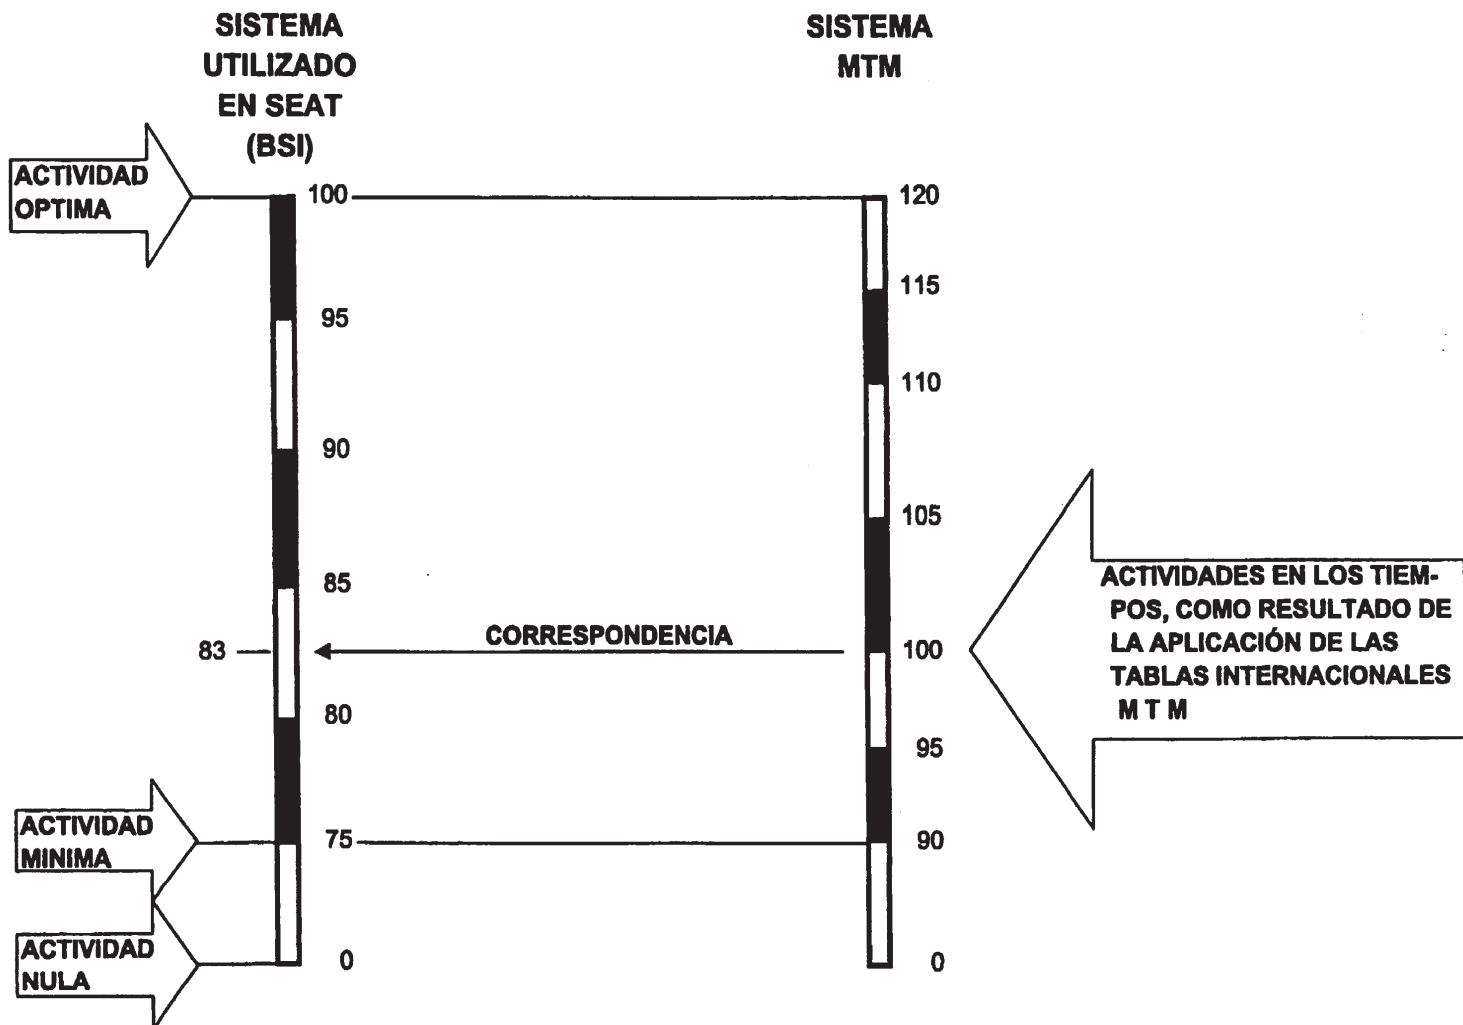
SISTEMA UTILIZADO EN SEAT (BSI)

SISTEMA MTM

ACTIVIDAD OPTIMA

100

95

90

85

83

80

75

0

120

115

110

105

100

95

90

0

CORRESPONDENCIA

ACTIVIDADES EN LOS TIEMPOS, COMO RESULTADO DE LA APLICACIÓN DE LAS TABLAS INTERNACIONALES M T M

ACTIVIDAD MINIMA

ACTIVIDAD NULA